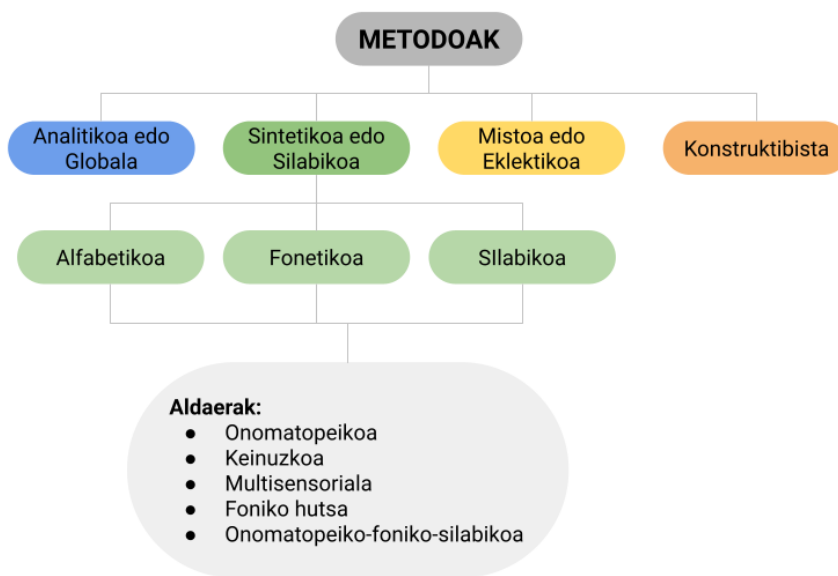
METODOAK

Analitikoa edo Globala

Sintetikoa edo Silabikoa

Mistoa edo Eklektikoa

Konstruktibista

Alfabetikoa

Fonetikoa

SIlabikoa

Aldaerak:
- Onomatopeikoa
- Keinuzkoa
- Multisentsoriala
- Foniko hutsa
- Onomatopeiko-foniko-silabikoa